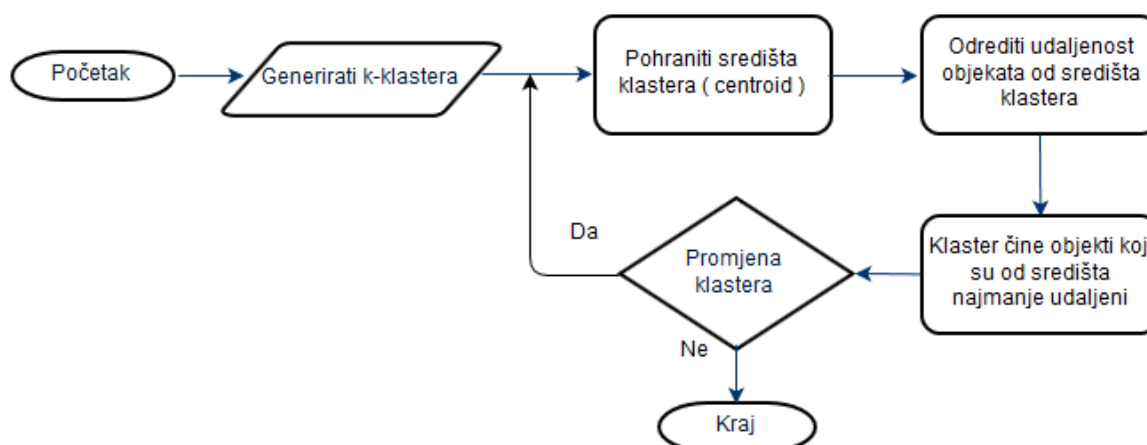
Početak

Generirati k-klastera

Pohraniti središta klastera ( centroid )

Odrediti udaljenost objekata od središta klastera

Klaster čine objekti koj su od središta najmanje udaljeni

Promjena klastera

Da

Ne

Kraj